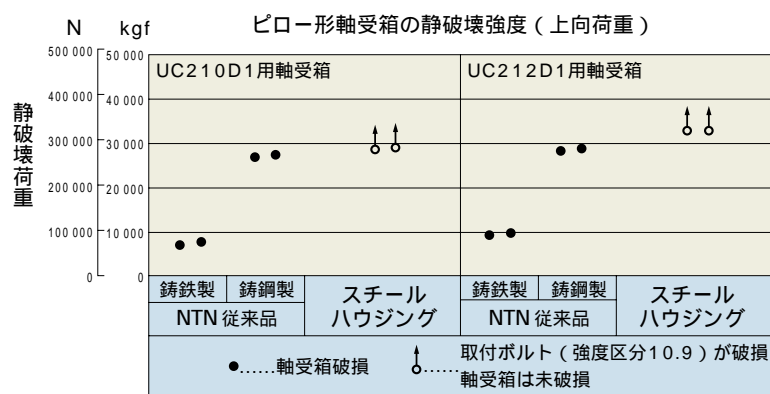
N kgf ピロー形軸受箱の静破壊強度（上向荷重）

静破壊荷重

500 000 50 000
400 000 40 000
300 000 30 000
200 000 20 000
100 000 10 000
0 0

UC210D1用軸受箱

UC212D1用軸受箱

| 鋳鉄製 | 鋳鋼製 | スチールハウジング | 鋳鉄製 | 鋳鋼製 | スチールハウジング |
|---|---|---|---|---|---|
| NTN 従来品 | | | NTN 従来品 | | |

●……軸受箱破損

……取付ボルト（強度区分10.9）が破損 軸受箱は未破損